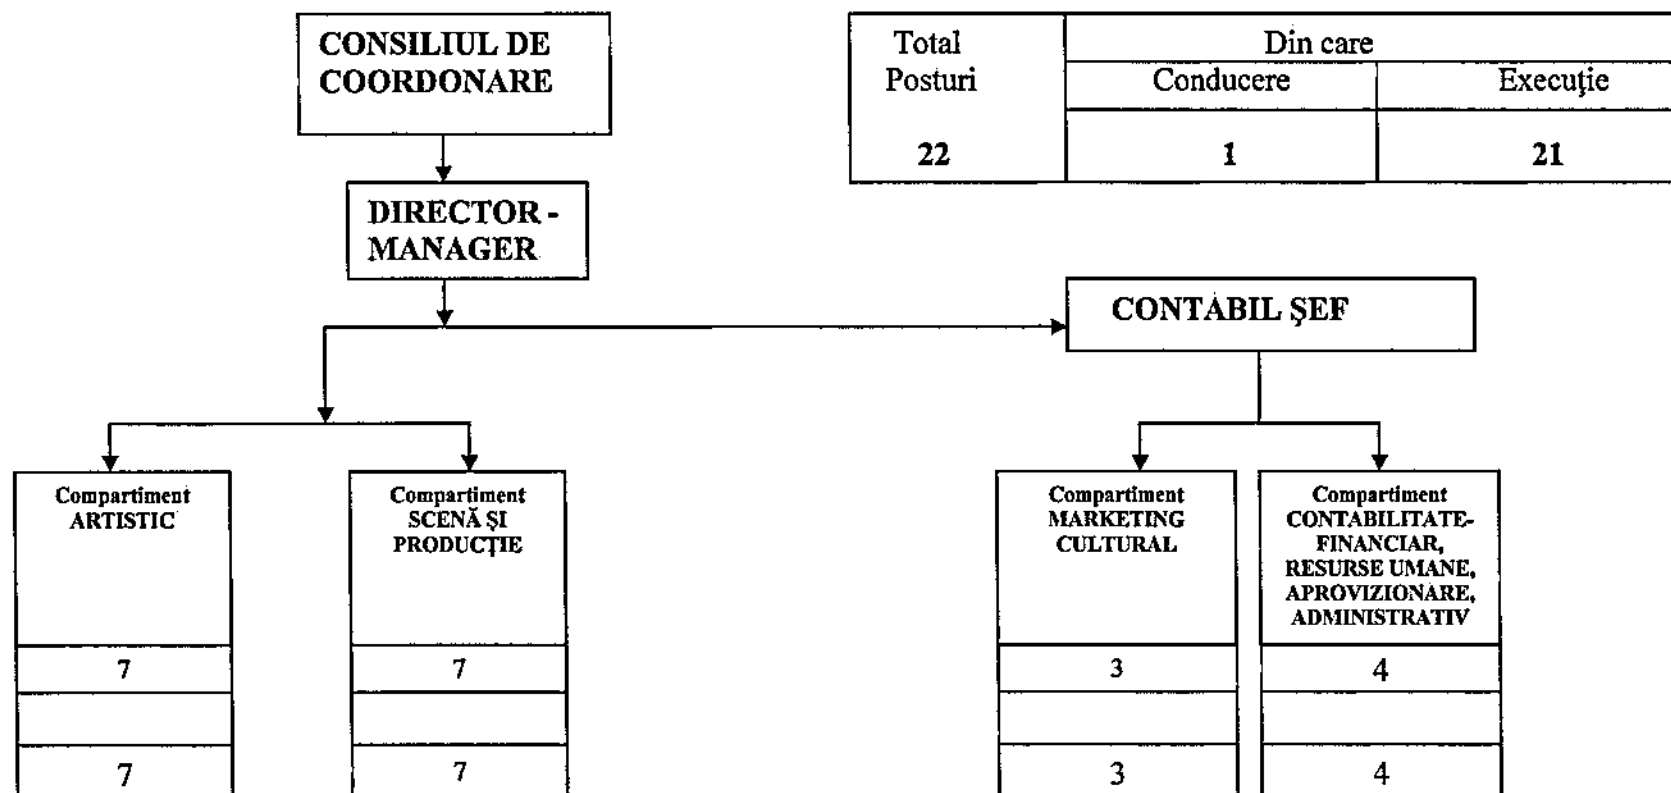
CONSILIUL DE COORDONARE

| Total Posturi | Din care Conducere | Din care Execuţie |
|---|---|---|
| 22 | 1 | 21 |

DIRECTOR - MANAGER

CONTABIL ŞEF

Compartiment ARTISTIC

7

7

Compartiment SCENĂ ŞI PRODUCŢIE

7

7

Compartiment MARKETING CULTURAL

3

3

Compartiment CONTABILITATE-FINANCIAR, RESURSE UMANE, APROVIZIONARE, ADMINISTRATIV

4

4